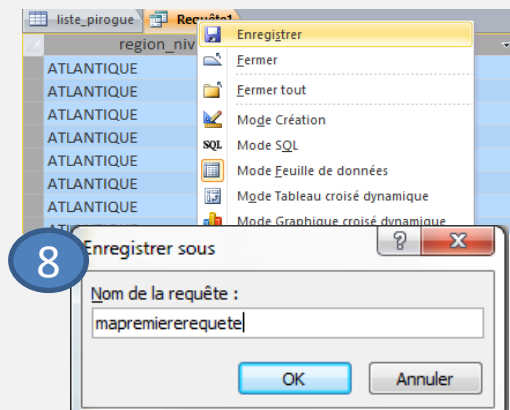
liste_pirogue Requête1
region_niv
ATLANTIQUE
ATLANTIQUE
ATLANTIQUE
ATLANTIQUE
ATLANTIQUE
ATLANTIQUE
ATLANTIQUE
ATLANTIQUE
Enregistrer
Fermer
Fermer tout
Mode Création
SQL Mode SQL
Mode Feuille de données
Mode Tableau croisé dynamique
Mode Graphique croisé dynamique
8
Enregistrer sous
?
X
Nom de la requête :
mapremiererequete
OK
Annuler